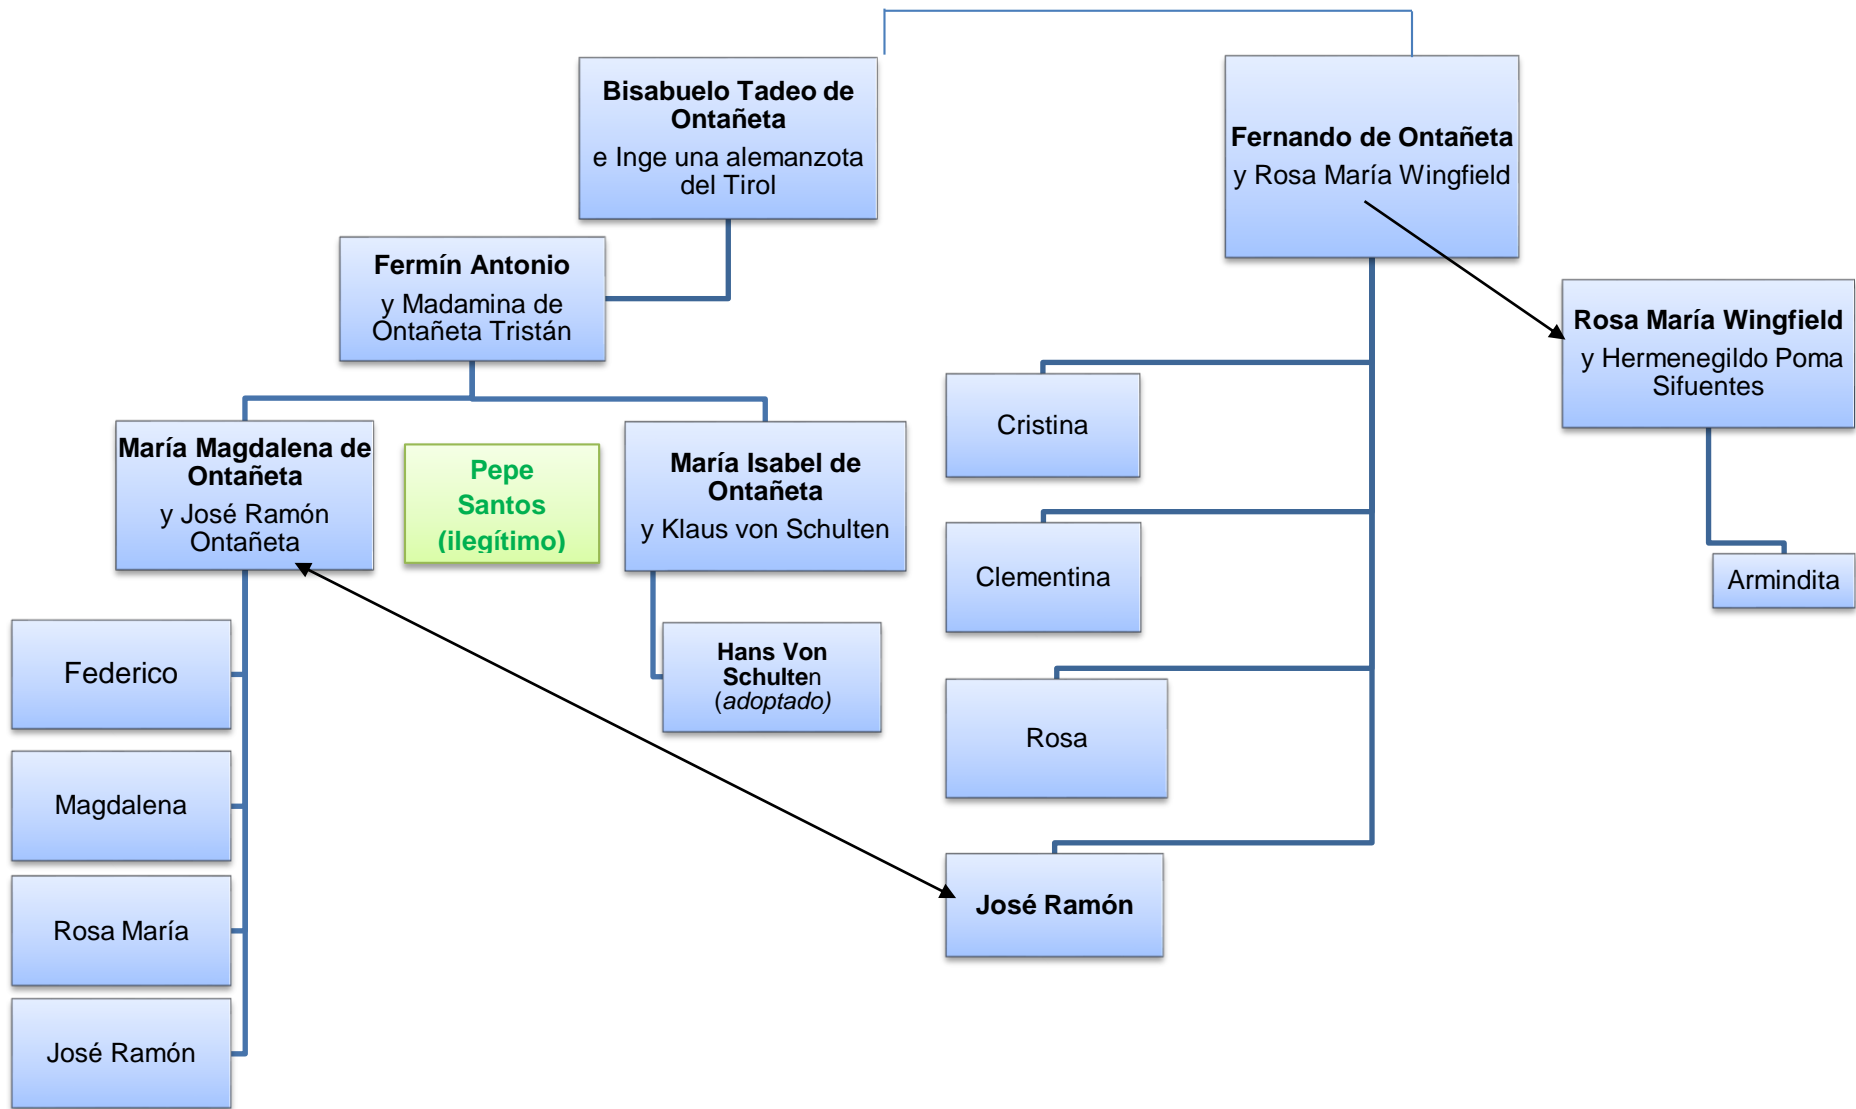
Bisabuelo Tadeo de Ontañeta
e Inge una alemanzota del Tirol

Fernando de Ontañeta
y Rosa María Wingfield

Fermín Antonio
y Madamina de Ontañeta Tristán

Rosa María Wingfield
y Hermenegildo Poma Sifuentes

Cristina

María Magdalena de Ontañeta
y José Ramón Ontañeta

Pepe Santos (ilegítimo)

María Isabel de Ontañeta
y Klaus von Schulten

Clementina

Armindita

Federico

Hans Von Schulten
(adoptado)

Rosa

Magdalena

José Ramón

Rosa María

José Ramón